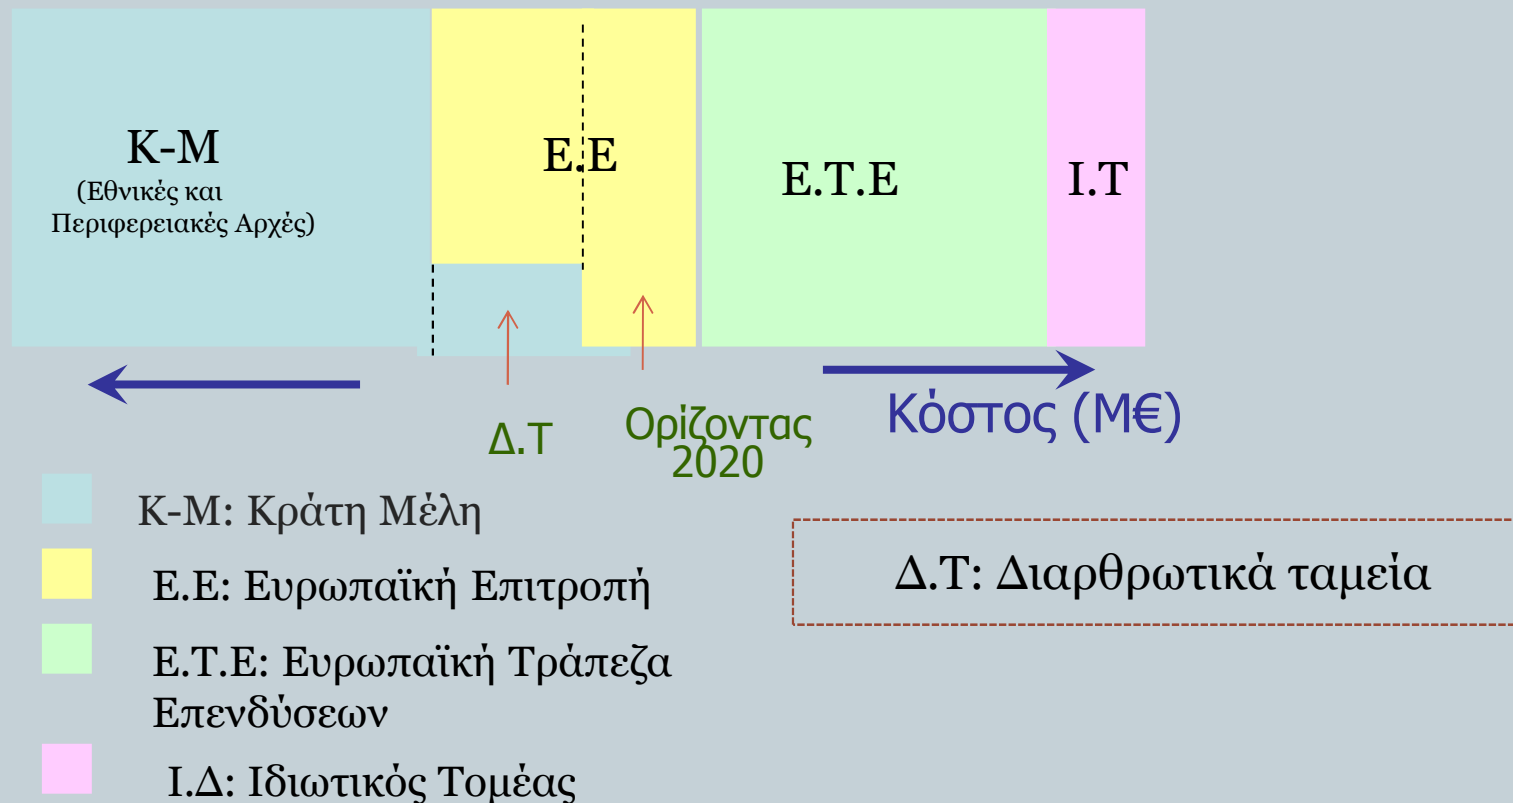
Κ-Μ
(Εθνικές και Περιφερειακές Αρχές)

Ε.Ε

Ε.Τ.Ε

Ι.Τ

Δ.Τ

Ορίζοντας 2020

Κόστος (Μ€)

Κ-Μ: Κράτη Μέλη

Ε.Ε: Ευρωπαϊκή Επιτροπή

Ε.Τ.Ε: Ευρωπαϊκή Τράπεζα Επενδύσεων

Ι.Δ: Ιδιωτικός Τομέας

Δ.Τ: Διαρθρωτικά ταμεία